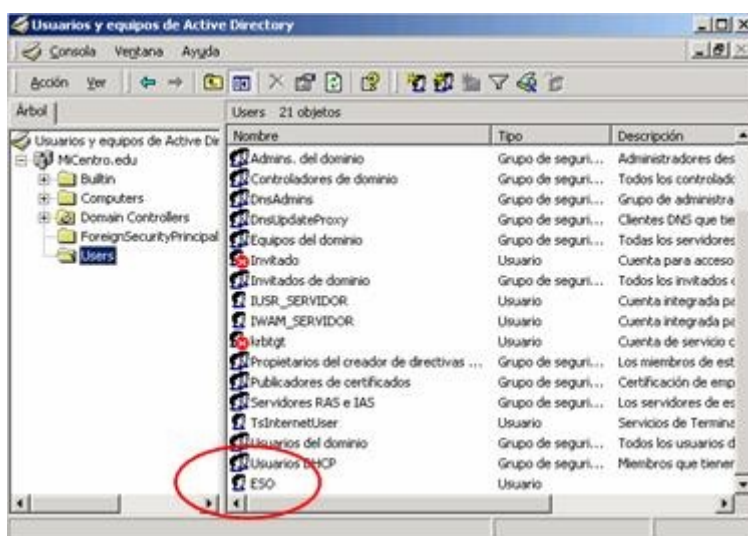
Usuarios y equipos de Active Directory

Consola Ventana Ayuda

Acción Ver

Árbol

Usuarios y equipos de Active Dir
MiCentro.edu
Builtin
Computers
Domain Controllers
ForeignSecurityPrincipal
Users

Users 21 objetos

| Nombre | Tipo | Descripción |
|---|---|---|
| Admins. del dominio | Grupo de seguri... | Administradores des |
| Controladores de dominio | Grupo de seguri... | Todos los controlad |
| DnsAdmins | Grupo de seguri... | Grupo de administra |
| DnsUpdateProxy | Grupo de seguri... | Clientes DNS que tie |
| Equipos del dominio | Grupo de seguri... | Todas los servidores |
| Invitado | Usuario | Cuenta para acceso |
| Invitados de dominio | Grupo de seguri... | Todos los invitados |
| IUSR_SERVIDOR | Usuario | Cuenta integrada pa |
| IWAM_SERVIDOR | Usuario | Cuenta integrada pa |
| krbtgt | Usuario | Cuenta de servicio c |
| Propietarios del creador de directivas ... | Grupo de seguri... | Los miembros de est |
| Publicadores de certificados | Grupo de seguri... | Certificación de emp |
| Servidores RAS e IAS | Grupo de seguri... | Los servidores de es |
| TsInternetUser | Usuario | Servicios de Termina |
| Usuarios del dominio | Grupo de seguri... | Todos los usuarios d |
| Usuarios DHCP | Grupo de seguri... | Miembros que tiener |
| ESO | Usuario | |